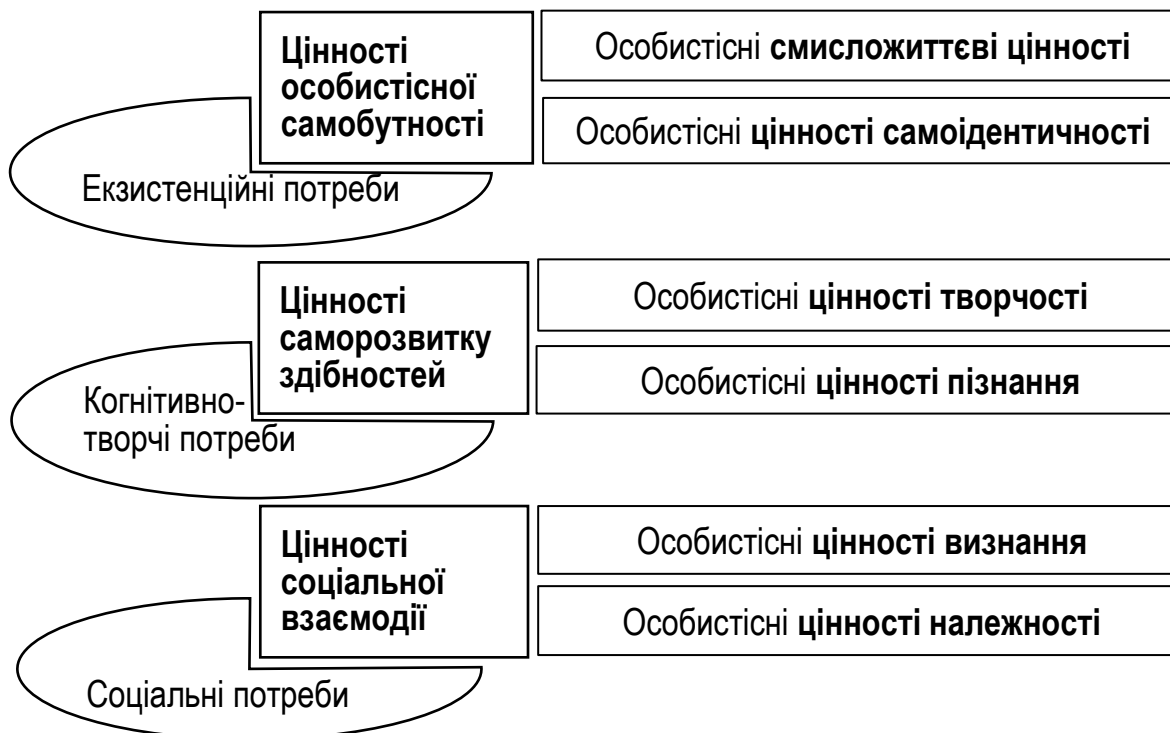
Цінності особистісної самобутності

Особистісні смисложиттєві цінності

Особистісні цінності самоідентичності

Екзистенційні потреби

Цінності саморозвитку здібностей

Особистісні цінності творчості

Особистісні цінності пізнання

Когнітивно-творчі потреби

Цінності соціальної взаємодії

Особистісні цінності визнання

Особистісні цінності належності

Соціальні потреби